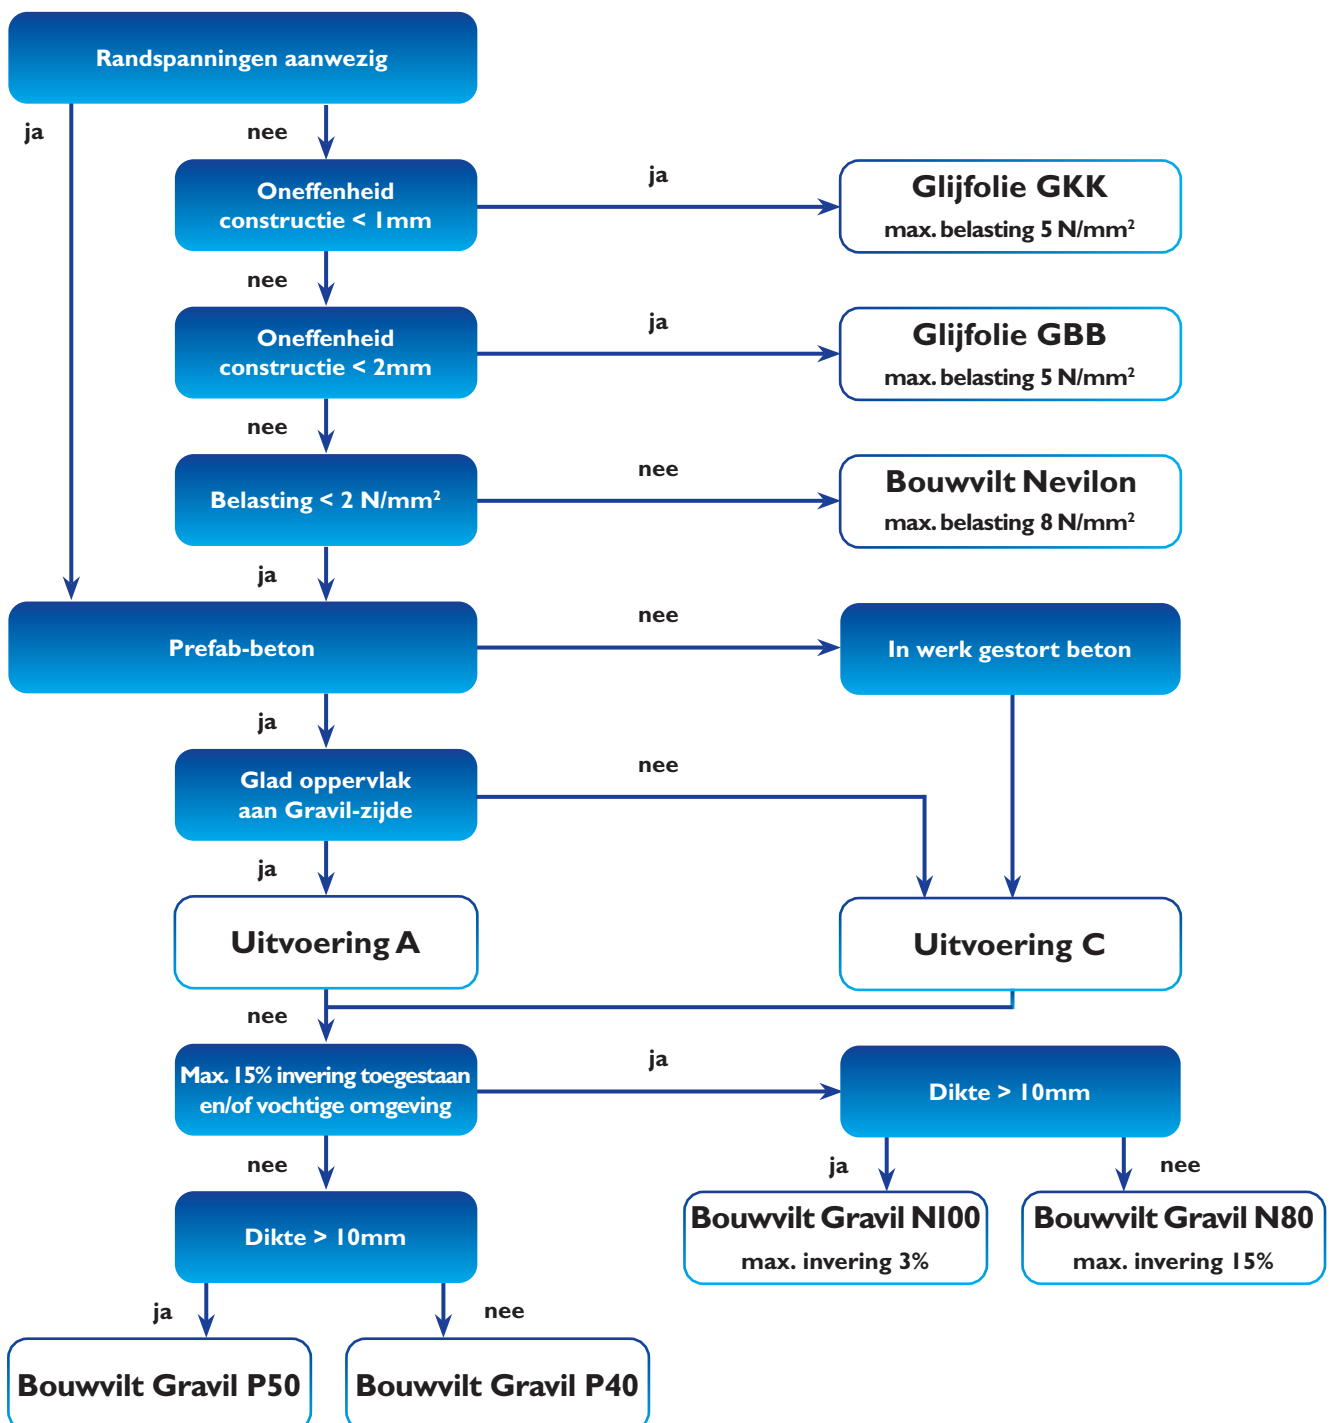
Randspanningen aanwezig

ja

nee

Oneffenheid constructie < 1mm

ja

Glijfolie GKK
max. belasting 5 N/mm$^2$

nee

Oneffenheid constructie < 2mm

ja

Glijfolie GBB
max. belasting 5 N/mm$^2$

nee

Belasting < 2 N/mm$^2$

nee

Bouwvilt Nevilon
max. belasting 8 N/mm$^2$

ja

Prefab-beton

nee

In werk gestort beton

ja

Glad oppervlak aan Gravil-zijde

nee

ja

Uitvoering A

Uitvoering C

nee

Max. 15% invering toegestaan en/of vochtige omgeving

ja

Dikte > 10mm

ja

nee

Bouwvilt Gravil N100
max. invering 3%

Bouwvilt Gravil N80
max. invering 15%

nee

Dikte > 10mm

ja

nee

Bouwvilt Gravil P50

Bouwvilt Gravil P40